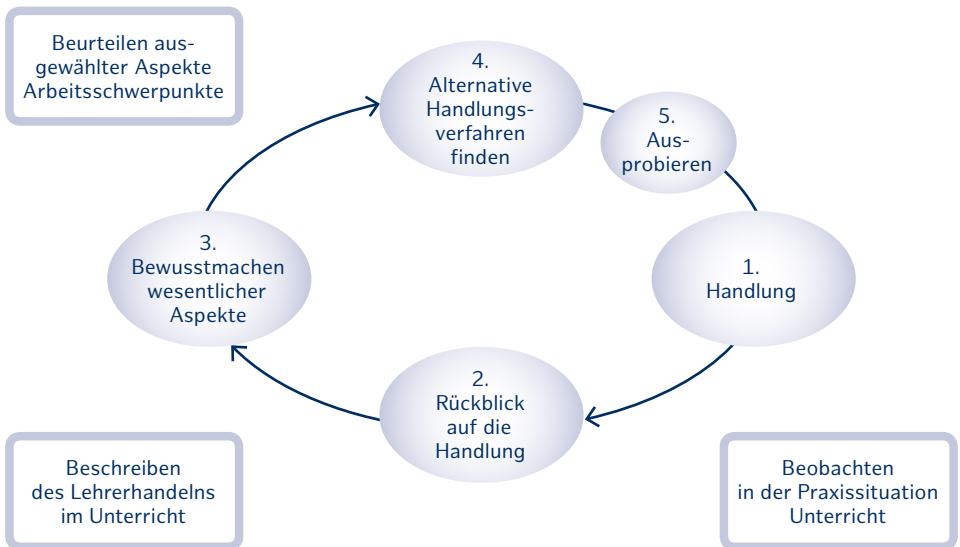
Beurteilen ausgewählter Aspekte Arbeitsschwerpunkte

4. Alternative Handlungsverfahren finden

5. Ausprobieren

3. Bewusstmachen wesentlicher Aspekte

1. Handlung

2. Rückblick auf die Handlung

Beschreiben des Lehrerhandelns im Unterricht

Beobachten in der Praxissituation Unterricht